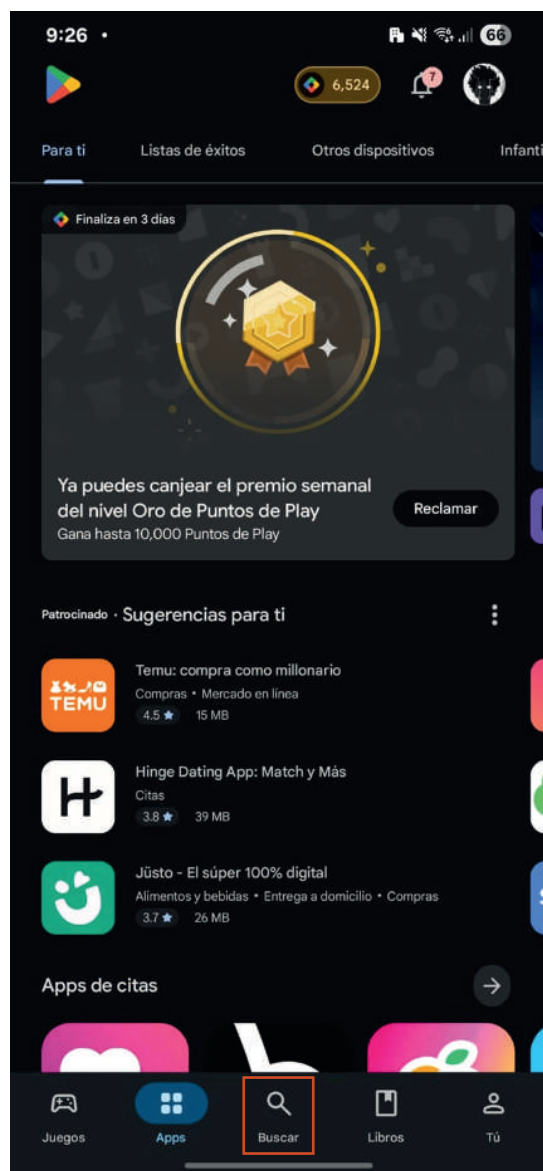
9:26 •

66

6,524

7

Para ti Listas de éxitos Otros dispositivos Infanti

Finaliza en 3 días

Ya puedes canjear el premio semanal del nivel Oro de Puntos de Play

Gana hasta 10,000 Puntos de Play

Reclamar

Patrocinado · Sugerencias para ti

TEMU

Temu: compra como millonario
Compras • Mercado en línea
4.5 ★ 15 MB

Hinge Dating App: Match y Más
Citas
3.8 ★ 39 MB

Jüsto - El súper 100% digital
Alimentos y bebidas • Entrega a domicilio • Compras
3.7 ★ 26 MB

Apps de citas

Juegos Apps Buscar Libros Tú